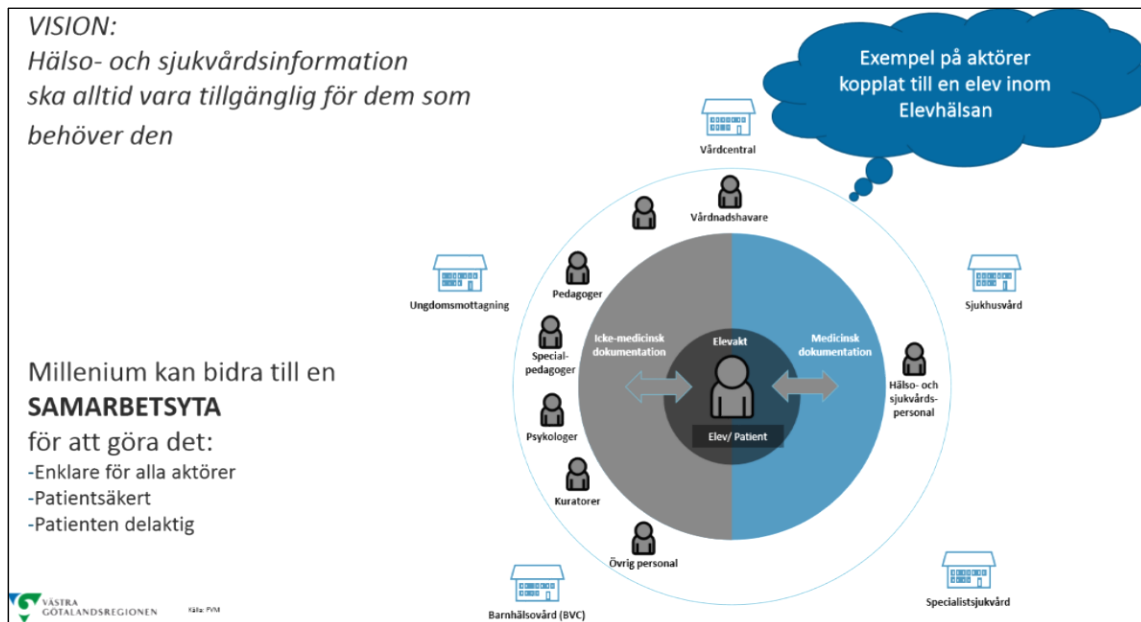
VISION:
Hälso- och sjukvårdsinformation ska alltid vara tillgänglig för dem som behöver den

Exempel på aktörer kopplat till en elev inom Elevhälsan

Vårdcentral

Vårdnadshavare

Ungdomsmottagning

Pedagoger

Sjukhusvård

Icke-medicinsk dokumentation

Elevakt

Medicinsk dokumentation

Special-pedagoger

Hälso- och sjukvårds-personal

Elev/ Patient

Psykologer

Kuratorer

Övrig personal

Barnhälsovård (BVC)

Specialistsjukvård

Millenium kan bidra till en
SAMARBETSYTA
för att göra det:
-Enklare för alla aktörer
-Patientsäkert
-Patienten delaktig

VÄSTRA GÖTALANDSREGIONEN

Källa: FVM